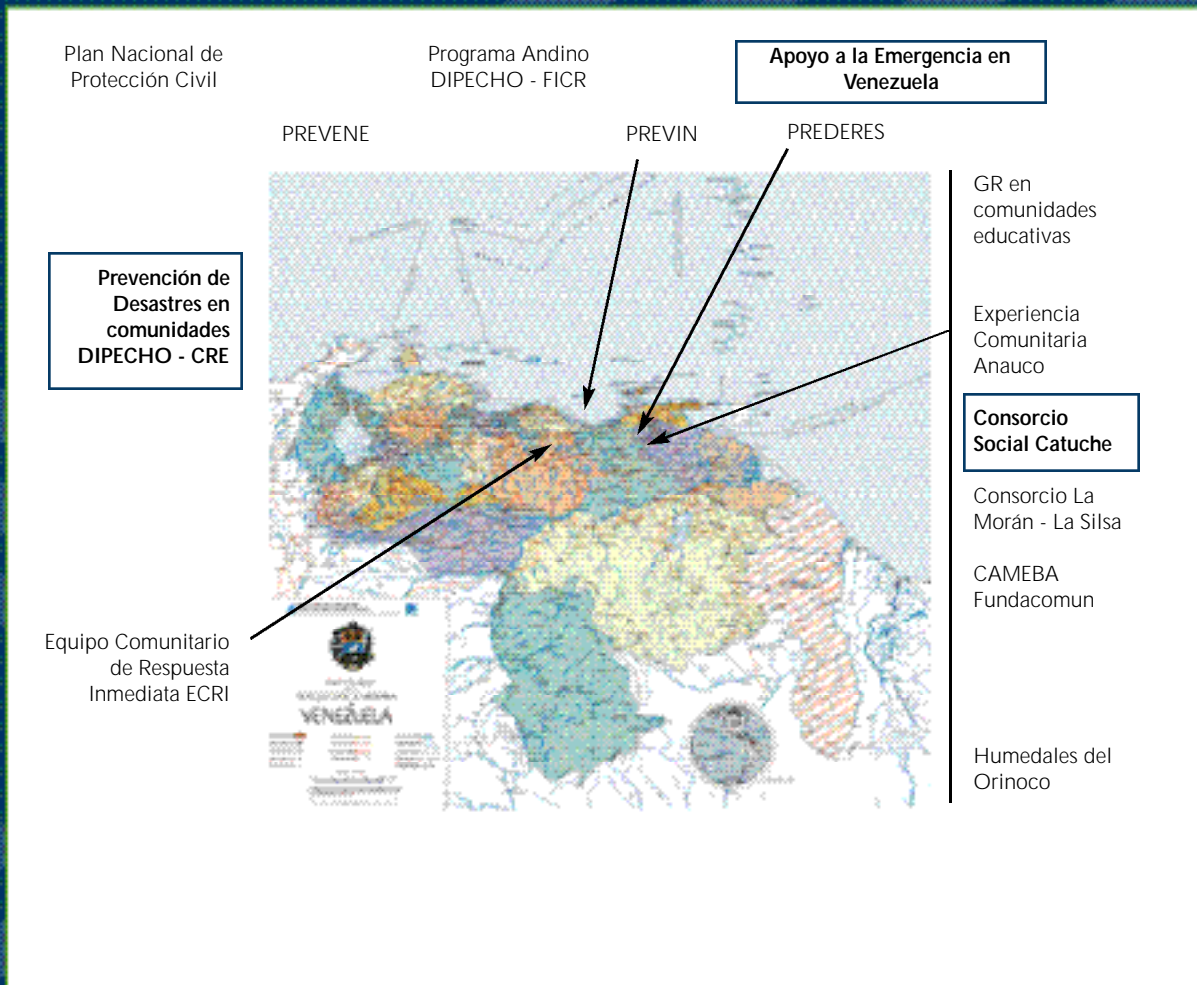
Plan Nacional de Protección Civil

Programa Andino DIPECHO - FICR

Apoyo a la Emergencia en Venezuela

PREVENE

PREVIN

PREDERES

GR en comunidades educativas

Prevención de Desastres en comunidades DIPECHO - CRE

Experiencia Comunitaria Anauco

Consorcio Social Catuche

Consorcio La Morán - La Silsa

CAMEBA Fundacomun

Equipo Comunitario de Respuesta Inmediata ECRI

VENEZUELA

Humedales del Orinoco